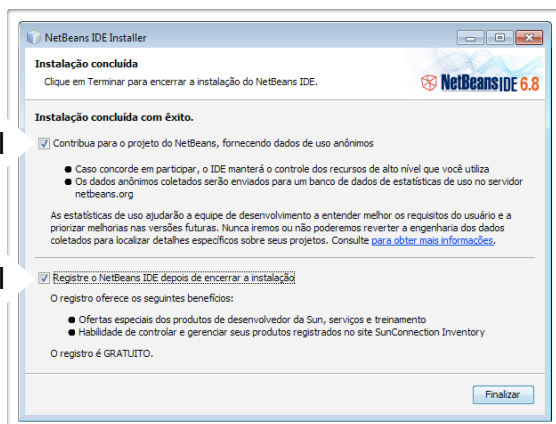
NetBeans IDE Installer

Instalação concluída

Clique em Terminar para encerrar a instalação do NetBeans IDE.

NetBeans IDE 6.8

Instalação concluída com êxito.

Contribua para o projeto do NetBeans, fornecendo dados de uso anônimos

Caso concorde em participar, o IDE manterá o controle dos recursos de alto nível que você utiliza

Os dados anônimos coletados serão enviados para um banco de dados de estatísticas de uso no servidor netbeans.org

As estatísticas de uso ajudarão a equipe de desenvolvimento a entender melhor os requisitos do usuário e a priorizar melhorias nas versões futuras. Nunca iremos ou não poderemos reverter a engenharia dos dados coletados para localizar detalhes específicos sobre seus projetos. Consulte para obter mais informações.

Registre o NetBeans IDE depois de encerrar a instalação

O registro oferece os seguintes benefícios:

Ofertas especiais dos produtos de desenvolvedor da Sun, serviços e treinamento

Habilidade de controlar e gerenciar seus produtos registrados no site SunConnection Inventory

O registro é GRATUITO.

Finalizar